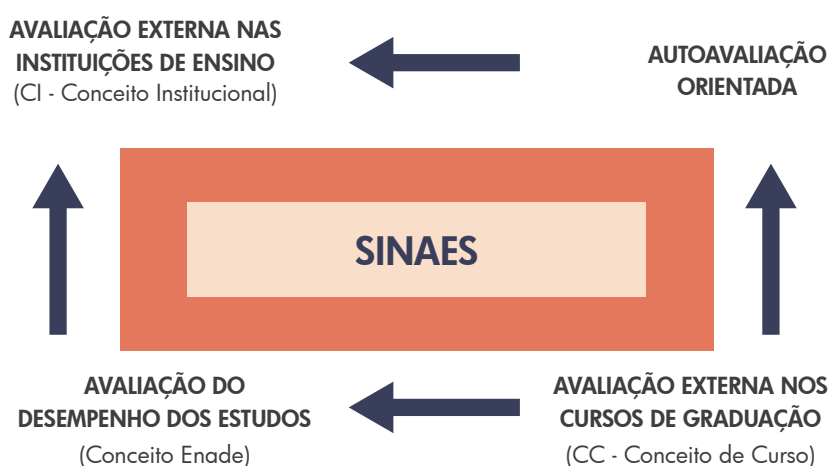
AVALIAÇÃO EXTERNA NAS INSTITUIÇÕES DE ENSINO
(CI - Conceito Institucional)

AUTOAVALIAÇÃO ORIENTADA

SINAES

AVALIAÇÃO DO DESEMPENHO DOS ESTUDOS
(Conceito Enade)

AVALIAÇÃO EXTERNA NOS CURSOS DE GRADUAÇÃO
(CC - Conceito de Curso)